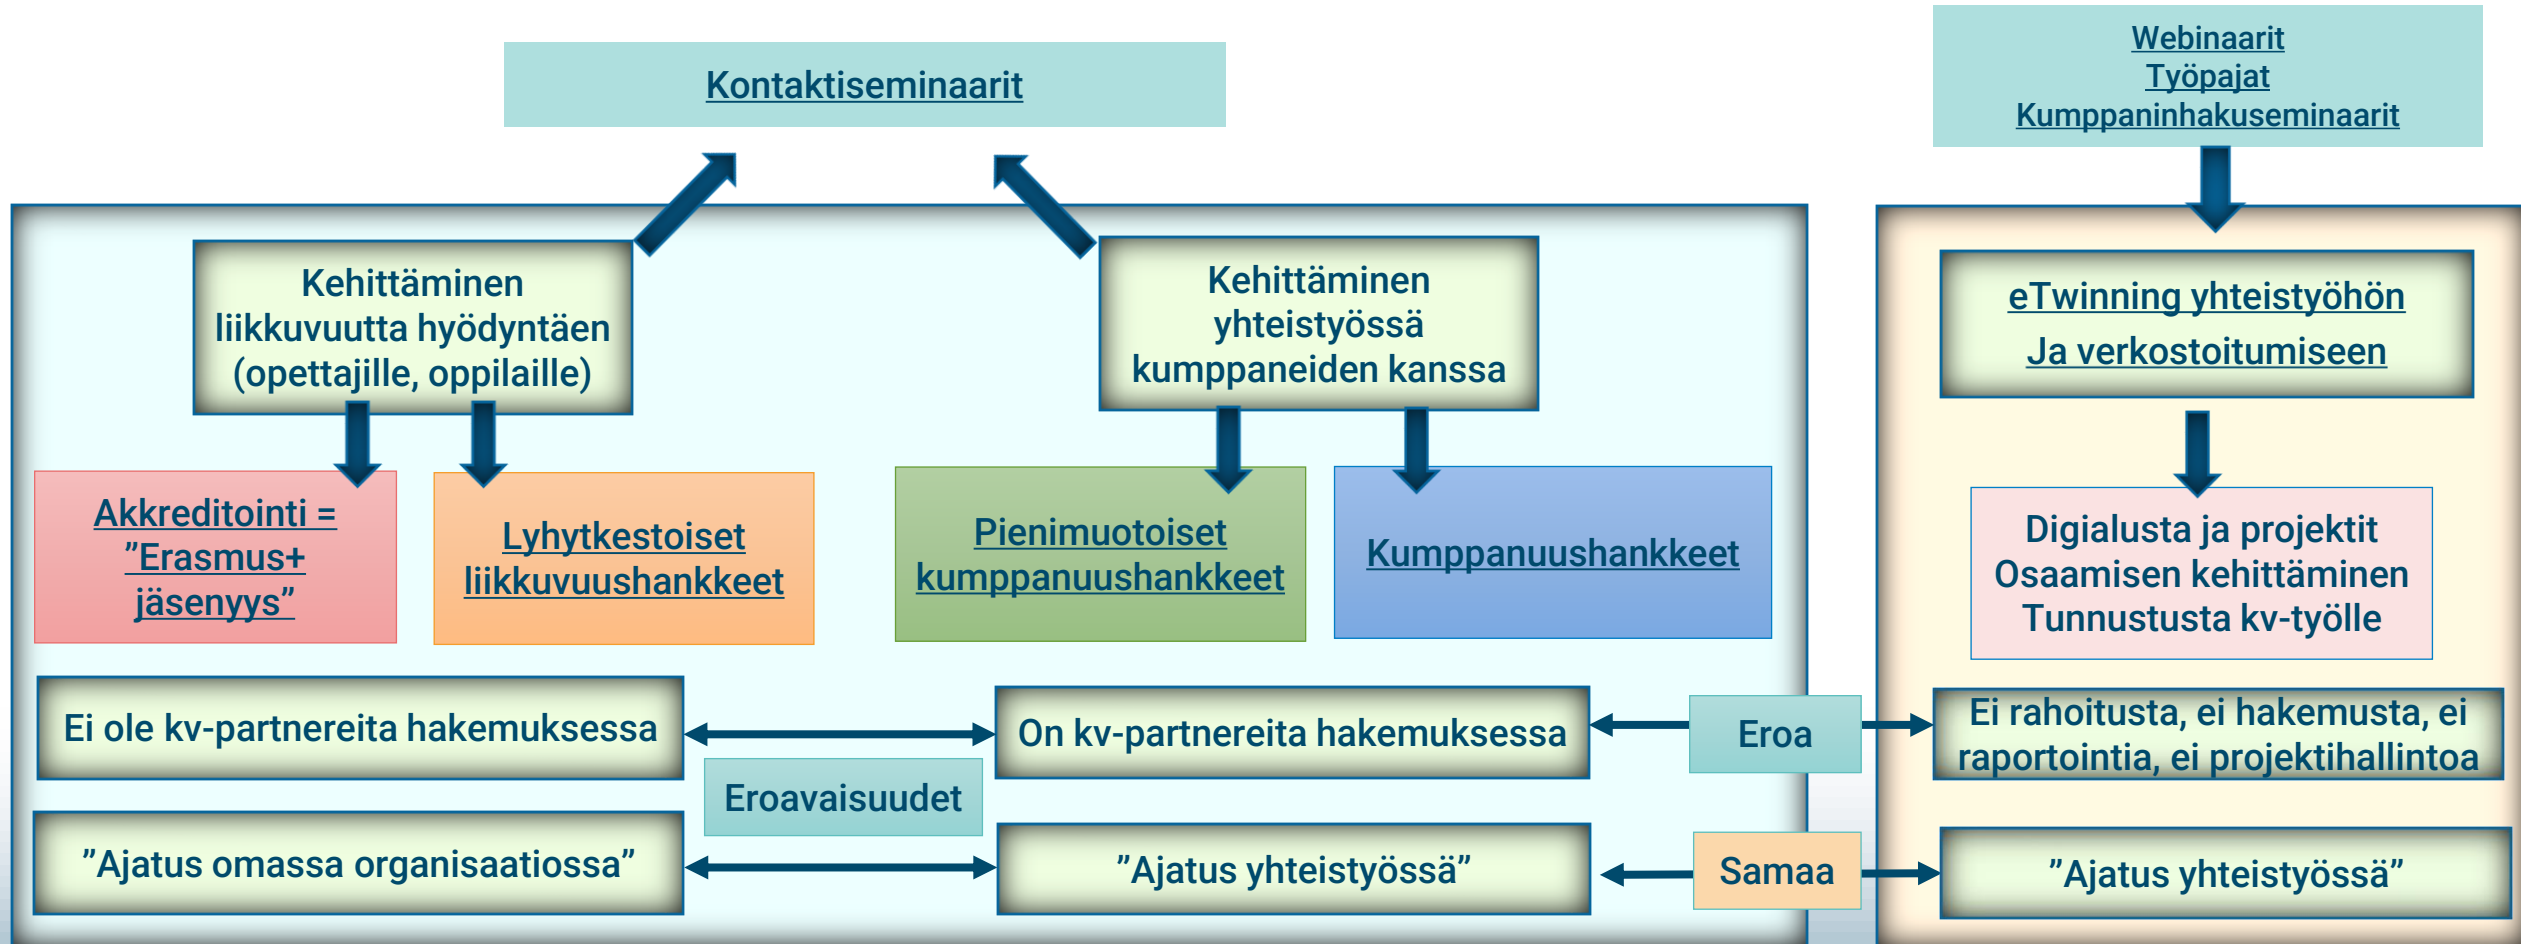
Kontaktiseminaarit

Webinaarit
Työpajat
Kumppaninhakuseminaarit

Kehittäminen liikkuvuutta hyödyntäen (opettajille, oppilaille)

Kehittäminen yhteistyössä kumppaneiden kanssa

eTwinning yhteistyöhön
Ja verkostoitumiseen

Akkreditointi = ”Erasmus+ jäsenyys”

Lyhytkestoiset liikkuvuushankkeet

Pienimuotoiset kumppanuushankkeet

Kumppanuushankkeet

Digialusta ja projektit
Osaamisen kehittäminen
Tunnustusta kv-työlle

Ei ole kv-partnereita hakemuksessa

On kv-partnereita hakemuksessa

Eroa

Ei rahoitusta, ei hakemusta, ei raportointia, ei projektihallintoa

Eroavaisuudet

”Ajatus omassa organisaatiossa”

”Ajatus yhteistyössä”

Samaa

”Ajatus yhteistyössä”